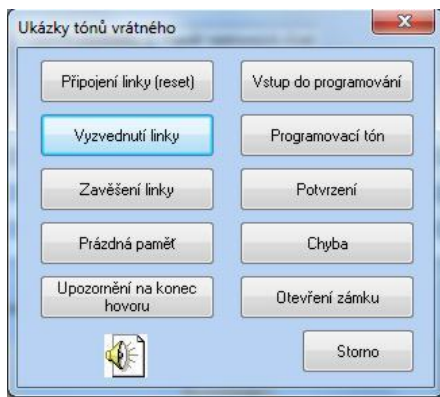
Ukázky tónů vrátného

Připojení linky (reset)

Vstup do programování

Vyzvednutí linky

Programovací tón

Zavěšení linky

Potvrzení

Prázdná paměť

Chyba

Upozornění na konec hovoru

Otevření zámku

Storno